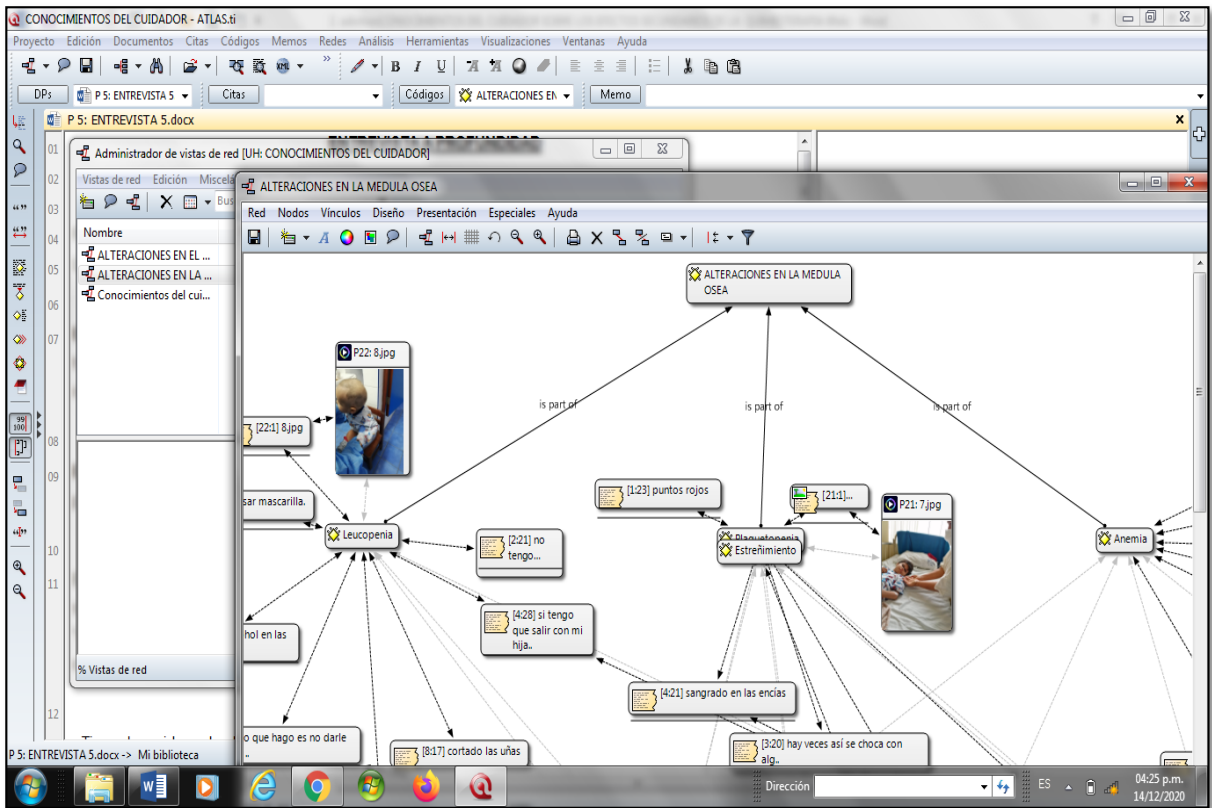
CONOCIMIENTOS DEL CUIDADOR - ATLAS.ti

Proyecto Edición Documentos Citas Códigos Memos Redes Análisis Herramientas Visualizaciones Ventanas Ayuda

DPs P 5: ENTREVISTA 5 Citas Códigos ALTERACIONES EN Memo

P 5: ENTREVISTA 5.docx

01 02 03 04 05 06 07 08 09 10 11 12

Administrador de vistas de red [UH: CONOCIMIENTOS DEL CUIDADOR]

Vistas de red Edición Miscelá

Nombre
ALTERACIONES EN EL ...
ALTERACIONES EN LA ...
Conocimientos del cui...

% Vistas de red

ALTERACIONES EN LA MEDULA OSEA

Red Nodos Vínculos Diseño Presentación Especiales Ayuda

ALTERACIONES EN LA MEDULA OSEA

is part of
is part of
is part of

P22: 8.jpg
[22:1] 8.jpg
sar mascarilla.
Leucopenia
[2:21] no tengo...
hol en las
[4:28] si tengo que salir con mi hija..
[1:23] puntos rojos
[21:1]...
P21: 7.jpg
Plaquetopenia
Estreñimiento
Anemia
[4:21] sangrado en las encías
o que hago es no darle
[8:17] cortado las uñas
[3:20] hay veces así se choca con alg..

P 5: ENTREVISTA 5.docx -> Mi biblioteca

Dirección
ES
04:25 p.m.
14/12/2020